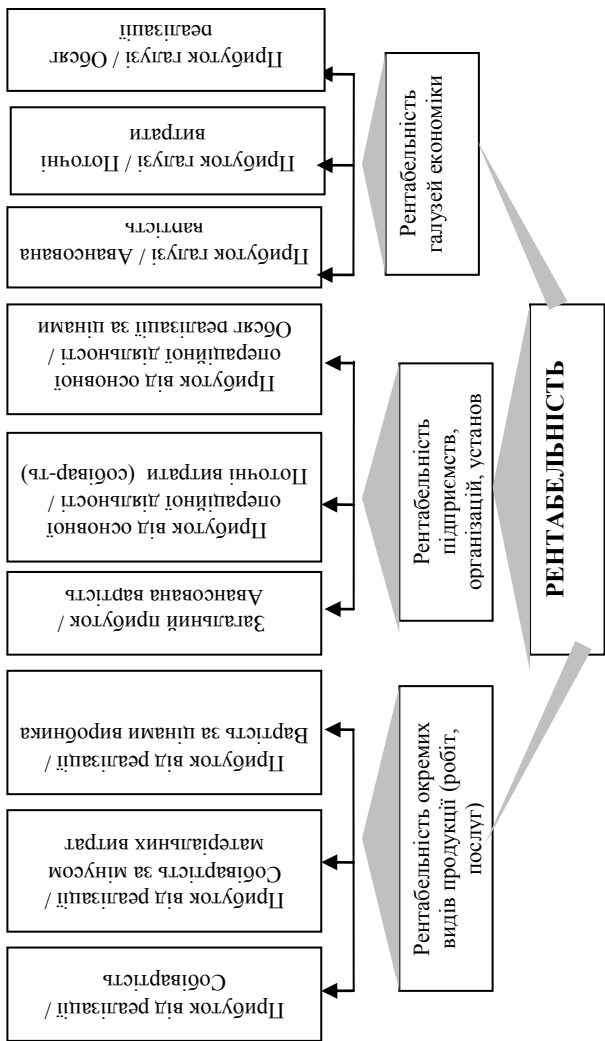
РЕНТАБЕЛЬНІСТЬ

Рентабельність галузей економіки

Прибуток галузі / Обсяг реалізації

Прибуток галузі / Поточні витрати

Прибуток галузі / Авансована вартість

Рентабельність підприємств, організацій, установ

Прибуток від основної операційної діяльності / Обсяг реалізації за цінами

Прибуток від основної операційної діяльності / Поточні витрати (собівар-ть)

Загальний прибуток / Авансована вартість

Рентабельність окремих видів продукції (робіт, послуг)

Прибуток від реалізації / Вартість за цінами виробника

Прибуток від реалізації / Собівартість за мінусом матеріальних витрат

Прибуток від реалізації / Собівартість